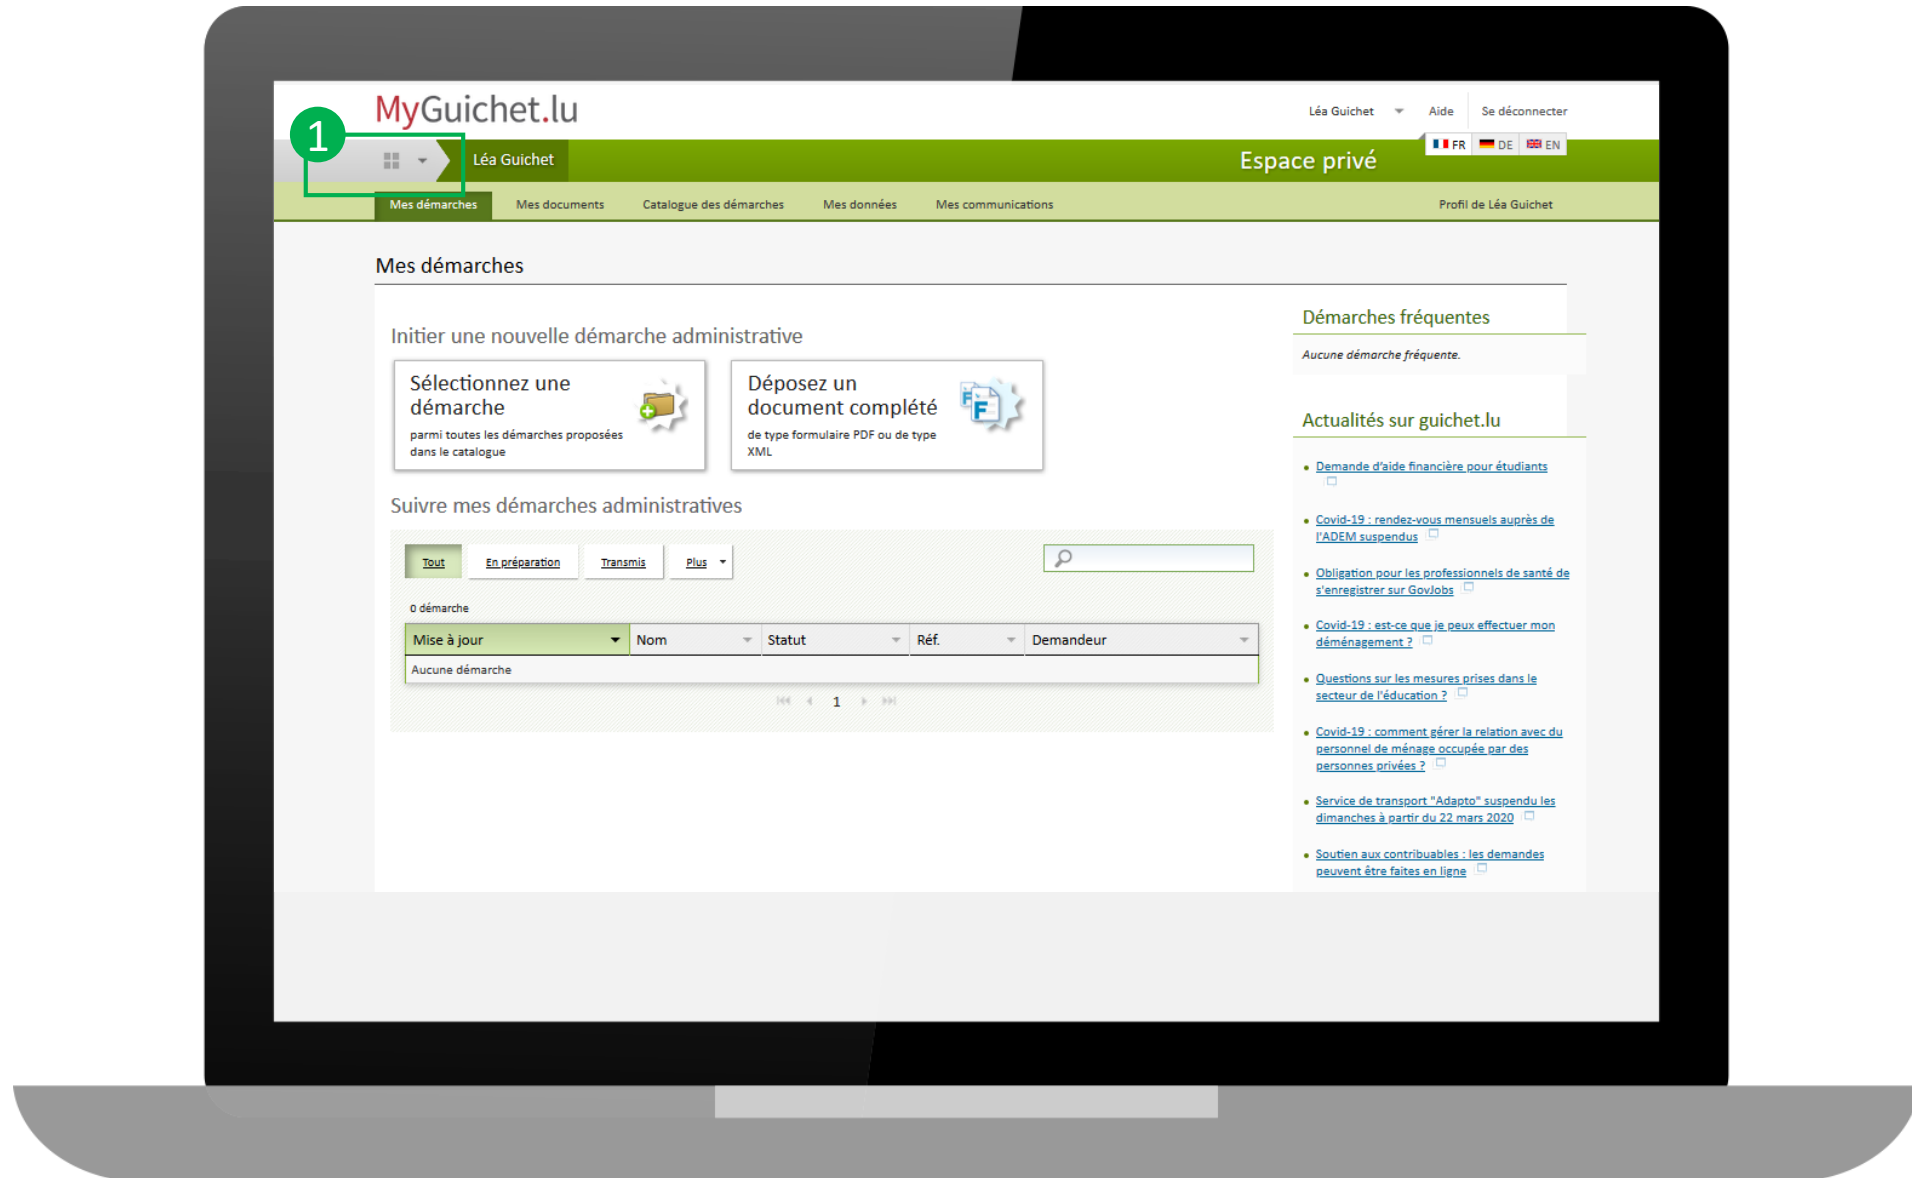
MyGuichet.lu

Léa Guichet Aide Se déconnecter

FR DE EN

1

Léa Guichet

Espace privé

Mes démarches Mes documents Catalogue des démarches Mes données Mes communications Profil de Léa Guichet

Mes démarches

Initier une nouvelle démarche administrative

Sélectionnez une démarche
parmi toutes les démarches proposées dans le catalogue

Déposez un document complété
de type formulaire PDF ou de type XML

Suivre mes démarches administratives

Tout En préparation Transmis Plus

0 démarche

| Mise à jour | Nom | Statut | Réf. | Demandeur |
|---|---|---|---|---|
| Aucune démarche | | | | |

1

Démarches fréquentes

Aucune démarche fréquente.

Actualités sur guichet.lu

• Demande d'aide financière pour étudiants
• Covid-19 : rendez-vous mensuels auprès de l'ADEM suspendus
• Obligation pour les professionnels de santé de s'enregistrer sur GovJobs
• Covid-19 : est-ce que je peux effectuer mon déménagement ?
• Questions sur les mesures prises dans le secteur de l'éducation ?
• Covid-19 : comment gérer la relation avec du personnel de ménage occupée par des personnes privées ?
• Service de transport "Adapto" suspendu les dimanches à partir du 22 mars 2020
• Soutien aux contribuables : les demandes peuvent être faites en ligne